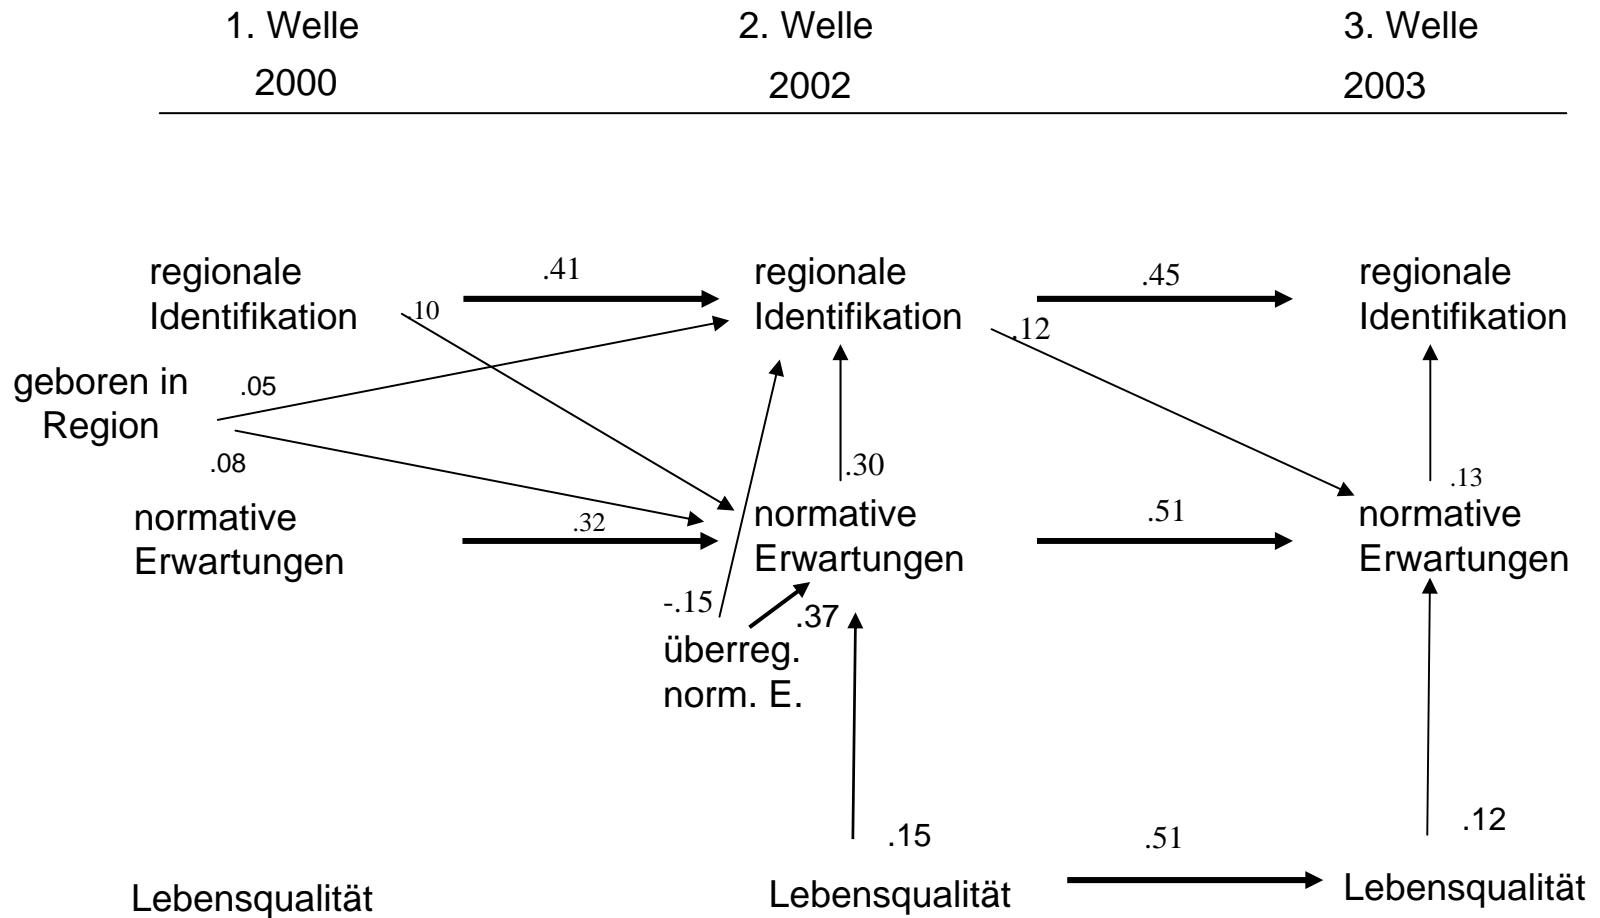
1. Welle
2000

2. Welle
2002

3. Welle
2003

regionale Identifikation

.41

regionale Identifikation

.45

regionale Identifikation

.10

.12

geboren in Region

.05

.08

.30

.13

normative Erwartungen

.32

normative Erwartungen

.51

normative Erwartungen

-.15

.37

überreg. norm. E.

.15

.51

.12

Lebensqualität

Lebensqualität

Lebensqualität